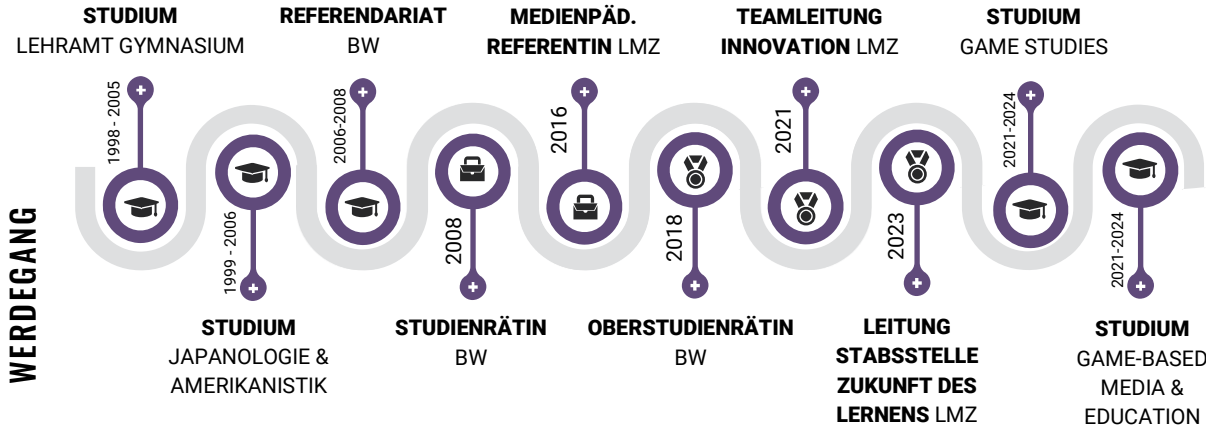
WERDEGANG

STUDIUM
LEHRAMT GYMNASIUM
1998 - 2005

STUDIUM
JAPANOLOGIE & AMERIKANISTIK
1999 - 2006

REFERENDARIAT
BW
2006-2008

STUDIENRÄTIN
BW
2008

MEDIENPÄD. REFERENTIN LMZ
2016

OBERSTUDIENRÄTIN
BW
2018

TEAMLEITUNG INNOVATION LMZ
2021

LEITUNG STABSSTELLE ZUKUNFT DES LERNENS LMZ
2023

STUDIUM
GAME STUDIES
2021-2024

STUDIUM
GAME-BASED MEDIA & EDUCATION
2021-2024